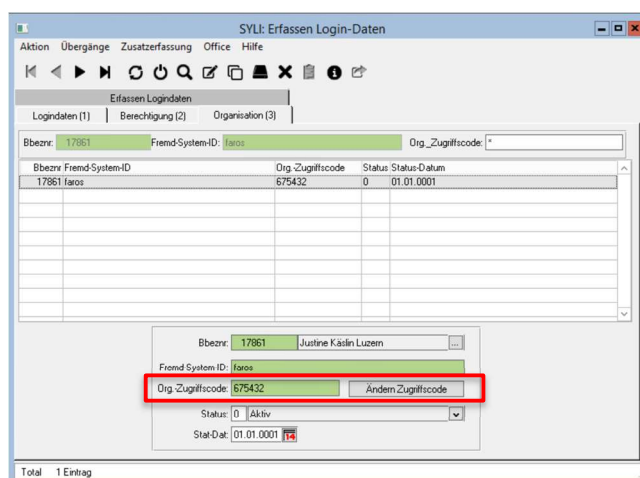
SYLI: Erfassen Login-Daten

Aktion Übergänge Zusatzerfassung Office Hilfe

Erfassen Logindaten

Logindaten (1) Berechtigung (2) Organisation (3)

Bbeznr: 17861 Fremd-System-ID: faros Org._Zugriffscode: *

| Bbeznr | Fremd-System-ID | Org.-Zugriffscode | Status | Status-Datum |
|---|---|---|---|---|
| 17861 | faros | 675432 | 0 | 01.01.0001 |

Bbeznr: 17861 Justine Käslin Luzern

Fremd System ID: faros

Org.-Zugriffscode: 675432 Ändern Zugriffscode

Status: 0 Aktiv

Stat-Dat: 01.01.0001 14

Total 1 Eintrag